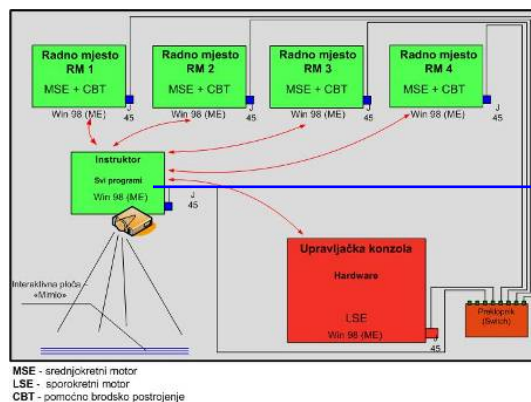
Radno mjesto RM 1
MSE + CBT
Win 98 (ME)
J 45

Radno mjesto RM 2
MSE + CBT
Win 98 (ME)
J 45

Radno mjesto RM 3
MSE + CBT
Win 98 (ME)
J 45

Radno mjesto RM 4
MSE + CBT
Win 98 (ME)
J 45

Instruktor
Svi programi
Win 98 (ME)
J 45

Interaktivna ploča «Mimio»

Upravljačka konzola
Hardware
LSE
Win 98 (ME)
45

Preklopnik (Switch)

MSE - srednjookretni motor
LSE - sporokretni motor
CBT - pomoćno brodsko postrojenje